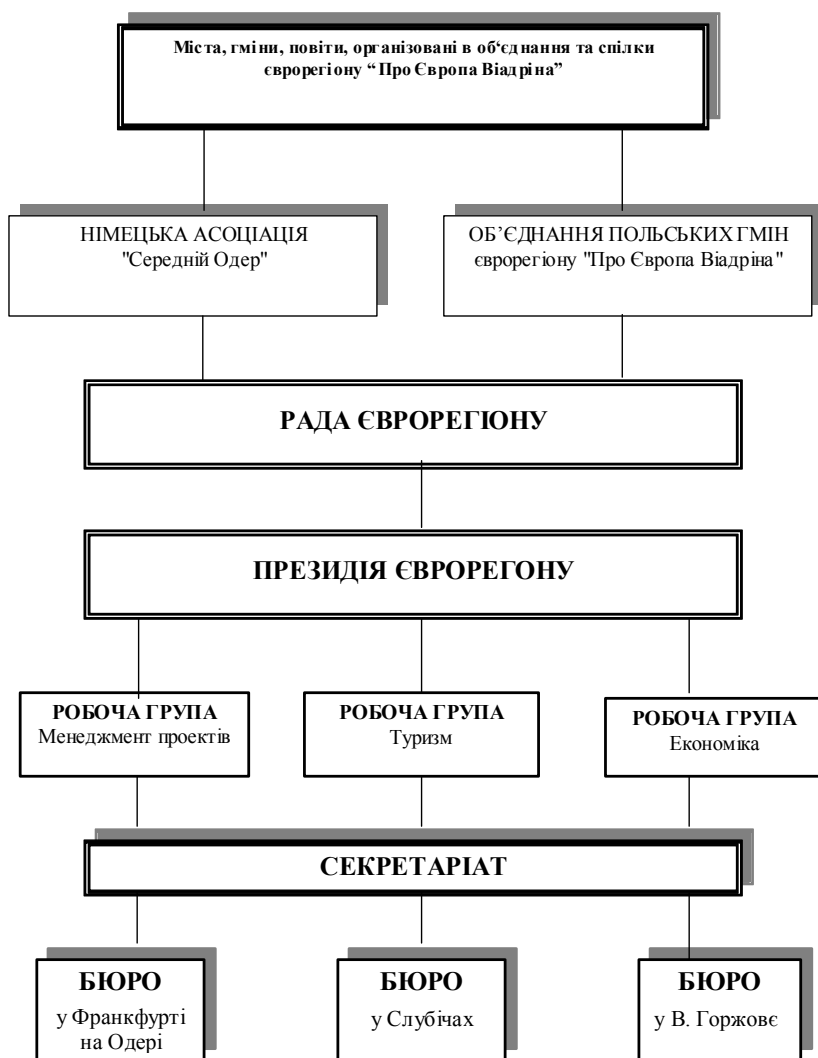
Міста, гміни, повіти, організовані в об'єднання та спілки єврорегіону " Про Європа Віадріна"

НІМЕЦЬКА АСОЦІАЦІЯ "Середній Одер"

ОБ'ЄДНАННЯ ПОЛЬСЬКИХ ГМІН єврорегіону "Про Європа Віадріна"

РАДА ЄВРОРЕГІОНУ

ПРЕЗИДІЯ ЄВРОРЕГОНУ

РОБОЧА ГРУПА
Менеджмент проектів

РОБОЧА ГРУПА
Туризм

РОБОЧА ГРУПА
Економіка

СЕКРЕТАРІАТ

БЮРО
у Франкфурті на Одері

БЮРО
у Слубічах

БЮРО
у В. Горжовє